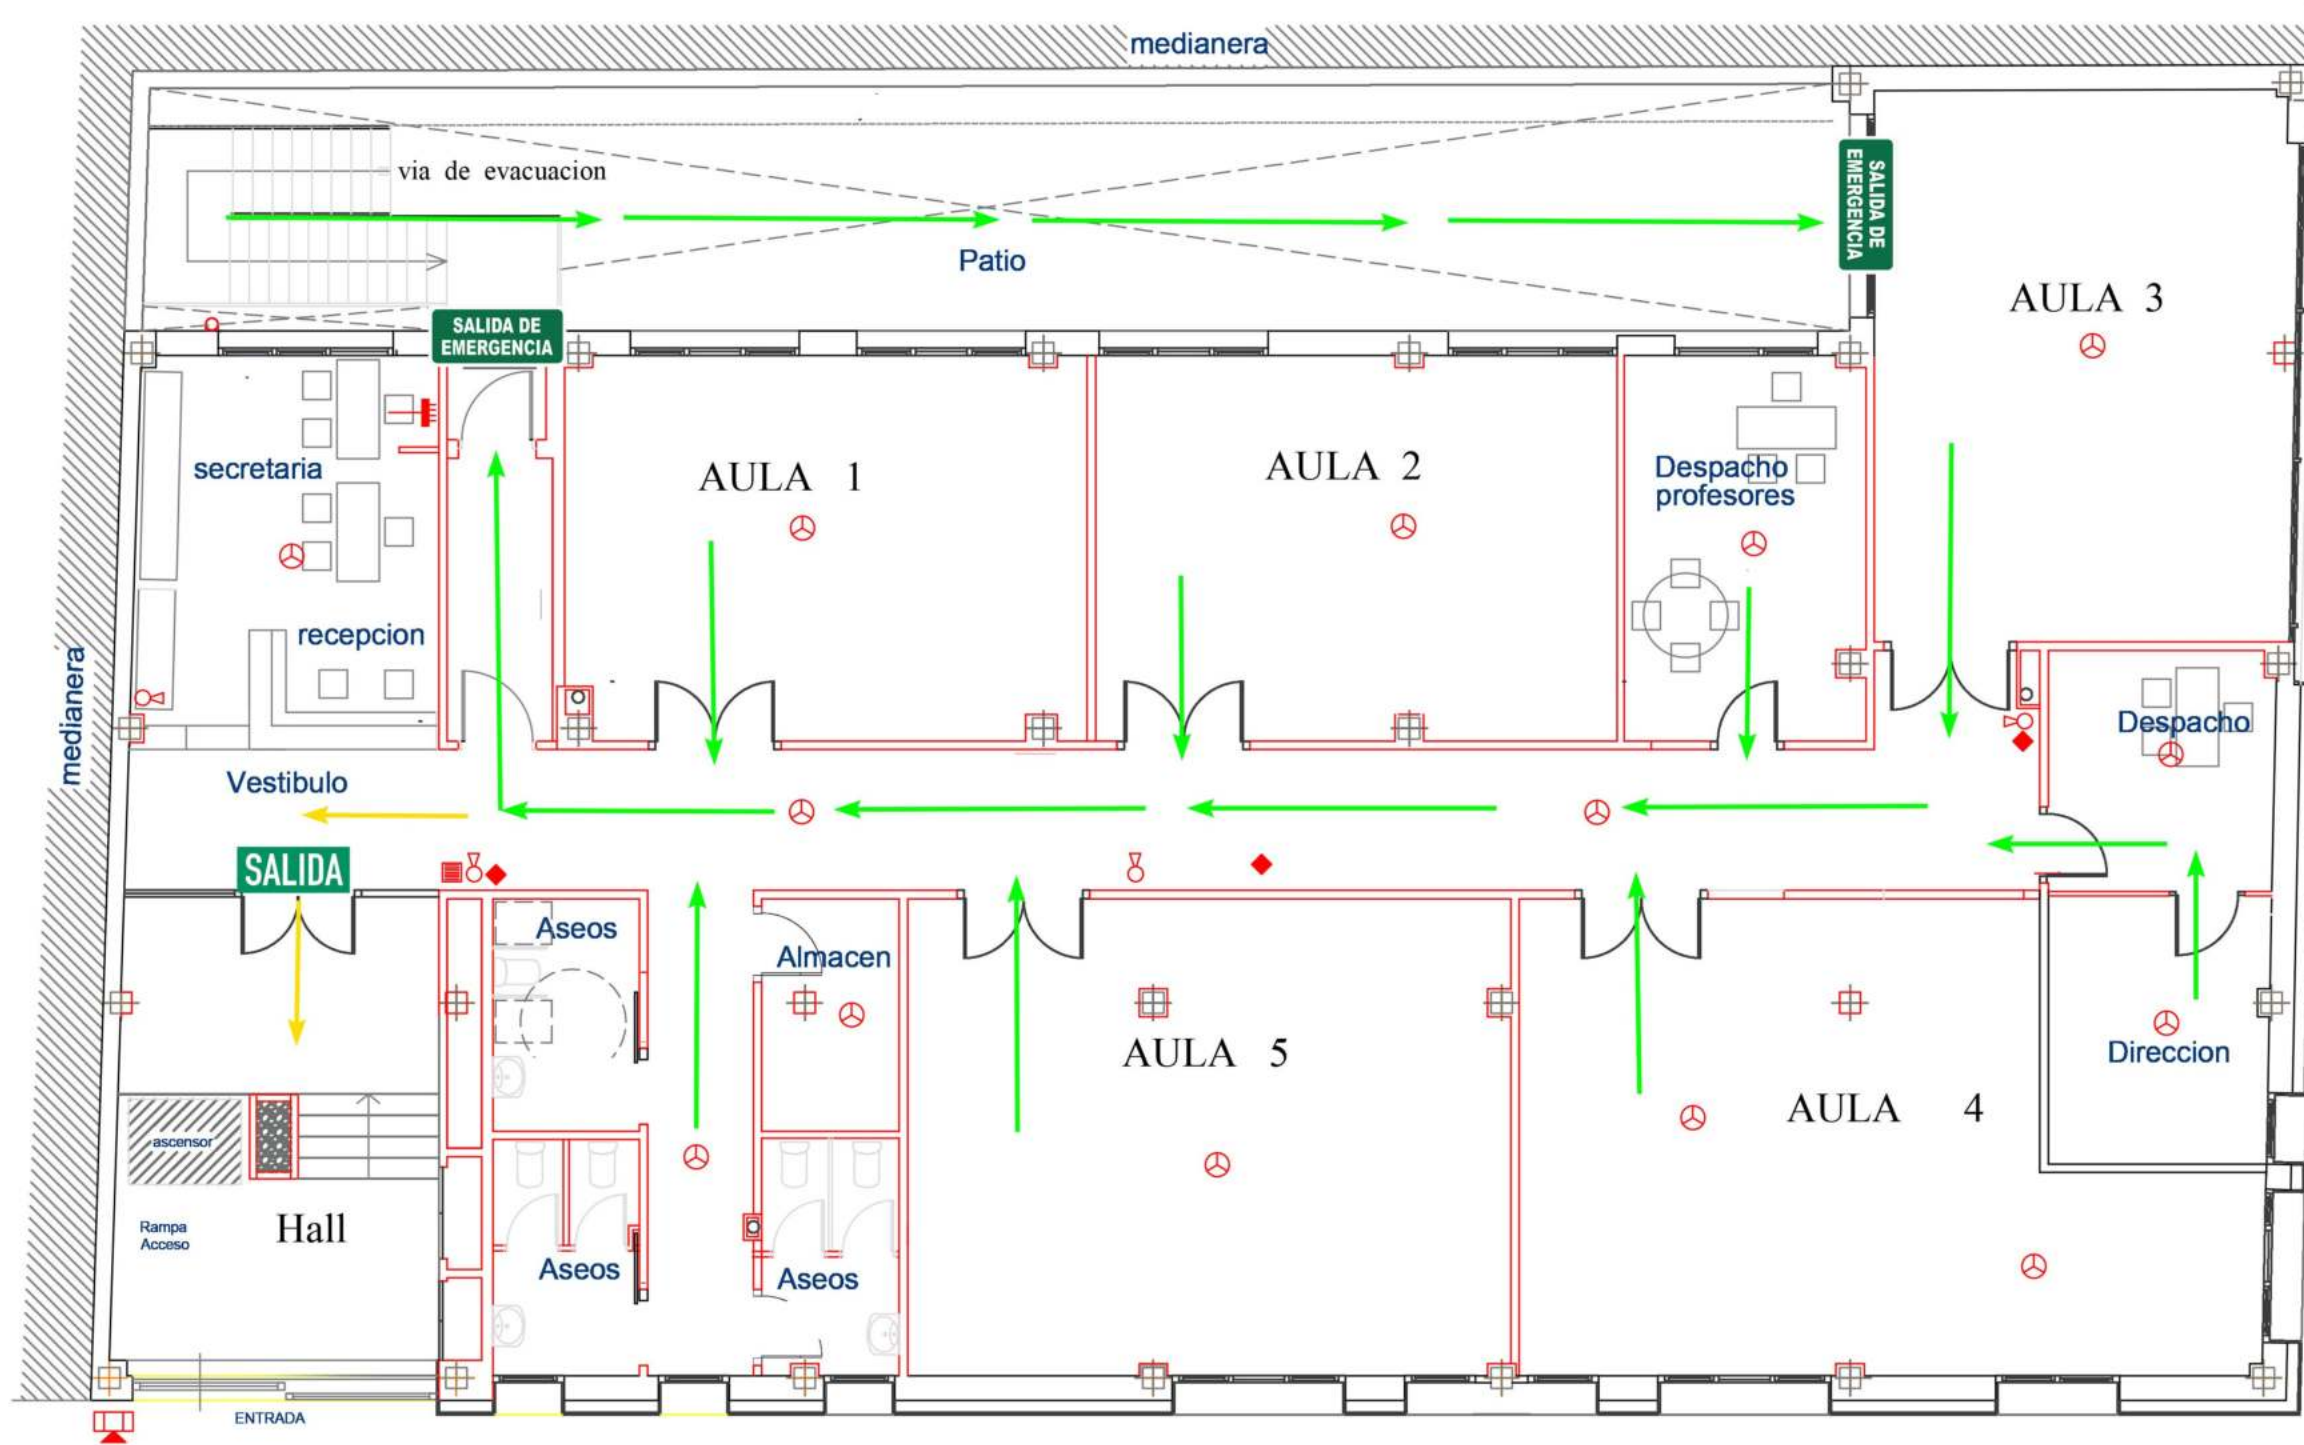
medianera

via de evacuacion

Patio

SALIDA DE EMERGENCIA

SALIDA DE EMERGENCIA

AULA 3

secretaria

AULA 1

AULA 2

Despacho profesores

recepcion

Despacho

medianera

Vestibulo

SALIDA

Aseos

Almacen

AULA 5

Direccion

AULA 4

ascensor

Rampa Acceso

Hall

Aseos

Aseos

ENTRADA